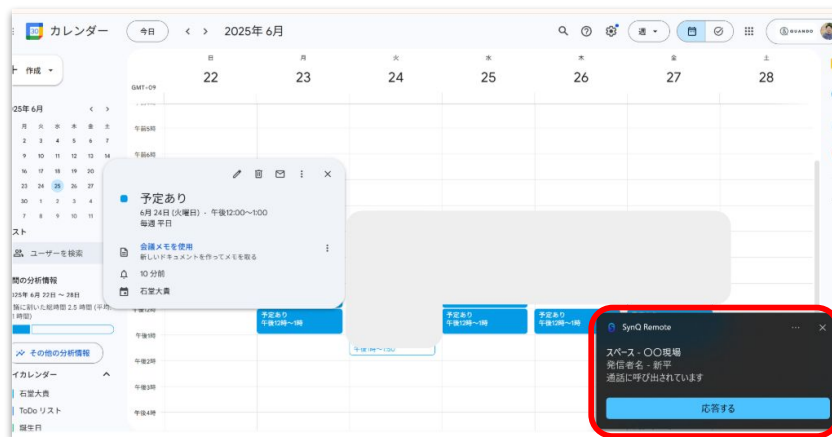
カレンダー

今日 < > 2025年 6月

週

作成

GMT+09

日 22
月 23
火 24
水 25
木 26
金 27
土 28

2025年 6月
月 火 水 木 金 土 日
2 3 4 5 6 7
9 10 11 12 13 14
16 17 18 19 20 21
23 24 25 26 27
30 1 2 3 4
7 8 9 10 11

スト

ユーザーを検索

間の分析情報
2025年 6月 22日 ～ 28日
議に費やした時間 2.5 時間 (平均 1 時間)

その他の分析情報

イカレンダー
石堂大貴
ToDo リスト
誕生日

午前5時
午前6時
午後12時
午後1時
午後2時
午後3時
午後4時

予定あり
6月 24日 (火曜日) ・ 午後12:00～1:00
毎週 平日

会議メモを使用
新しいドキュメントを作ってメモを取る

10 分前

石堂大貴

予定あり
午後12時～1時

予定あり
午後12時～1時

予定あり
午後12時～1時

予定あり
午後12時～1時

午後1時～1:30

SynQ Remote

スペース - 〇〇現場
発信者名 - 新平
通話に呼び出されています

応答する